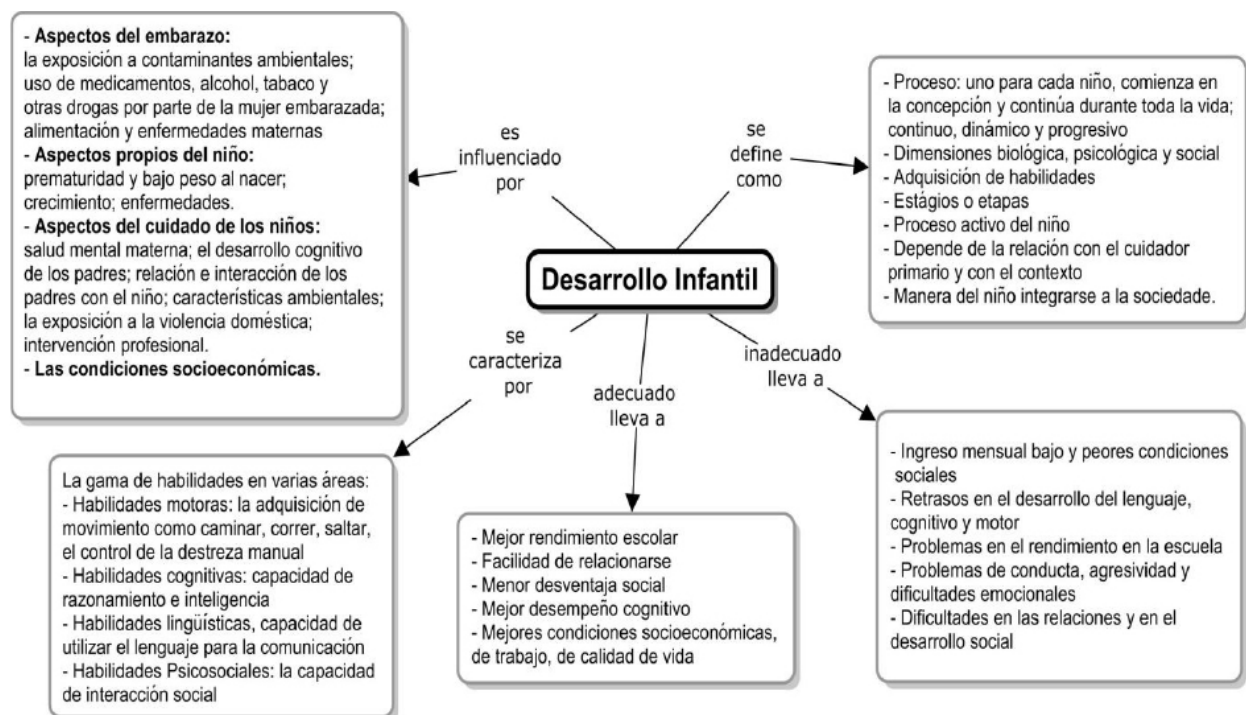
- **Aspectos del embarazo:**
la exposición a contaminantes ambientales; uso de medicamentos, alcohol, tabaco y otras drogas por parte de la mujer embarazada; alimentación y enfermedades maternas
- **Aspectos propios del niño:**
prematuridad y bajo peso al nacer; crecimiento; enfermedades.
- **Aspectos del cuidado de los niños:**
salud mental materna; el desarrollo cognitivo de los padres; relación e interacción de los padres con el niño; características ambientales; la exposición a la violencia doméstica; intervención profesional.
- **Las condiciones socioeconómicas.**

es influenciado por

se define como

- Proceso: uno para cada niño, comienza en la concepción y continúa durante toda la vida; continuo, dinámico y progresivo
- Dimensiones biológica, psicológica y social
- Adquisición de habilidades
- Estágios o etapas
- Proceso activo del niño
- Depende de la relación con el cuidador primario y con el contexto
- Manera del niño integrarse a la sociedade.

**Desarrollo Infantil**

se caracteriza por

adecuado lleva a

inadecuado lleva a

La gama de habilidades en varias áreas:
- Habilidades motoras: la adquisición de movimiento como caminar, correr, saltar, el control de la destreza manual
- Habilidades cognitivas: capacidad de razonamiento e inteligencia
- Habilidades lingüísticas, capacidad de utilizar el lenguaje para la comunicación
- Habilidades Psicosociales: la capacidad de interacción social

- Mejor rendimiento escolar
- Facilidad de relacionarse
- Menor desventaja social
- Mejor desempeño cognitivo
- Mejores condiciones socioeconómicas, de trabajo, de calidad de vida

- Ingreso mensual bajo y peores condiciones sociales
- Retrasos en el desarrollo del lenguaje, cognitivo y motor
- Problemas en el rendimiento en la escuela
- Problemas de conducta, agresividad y dificultades emocionales
- Dificultades en las relaciones y en el desarrollo social